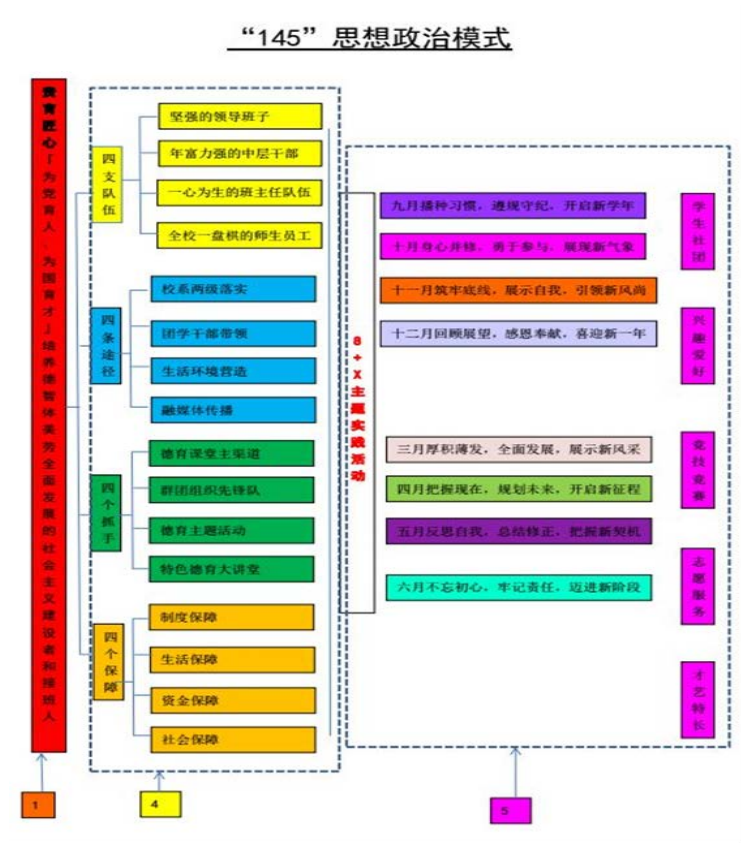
“145”思想政治模式

费育匠心「为党育人、为国育才」培养德智体美劳全面发展的社会主义建设者和接班人

四支队伍
坚强的领导班子
年富力强的中层干部
一心为生的班主任队伍
全校一盘棋的师生员工

四条途径
校系两级落实
团学干部带领
生活环境营造
融媒体传播

四个抓手
德育课堂主渠道
群团组织先锋队
德育主题活动
特色德育大讲堂

四个保障
制度保障
生活保障
资金保障
社会保障

8+X主题实践活动

九月播种习惯，遵规守纪，开启新学年
十月身心并修，勇于参与，展现新气象
十一月筑牢底线，展示自我，引领新风尚
十二月回顾展望，感恩奉献，喜迎新一年
三月厚积薄发，全面发展，展示新风采
四月把握现在，规划未来，开启新征程
五月反思自我，总结修正，把握新契机
六月不忘初心，牢记责任，迈进新阶段

学生社团
兴趣爱好
竞技竞赛
志愿服务
才艺特长

1
4
5